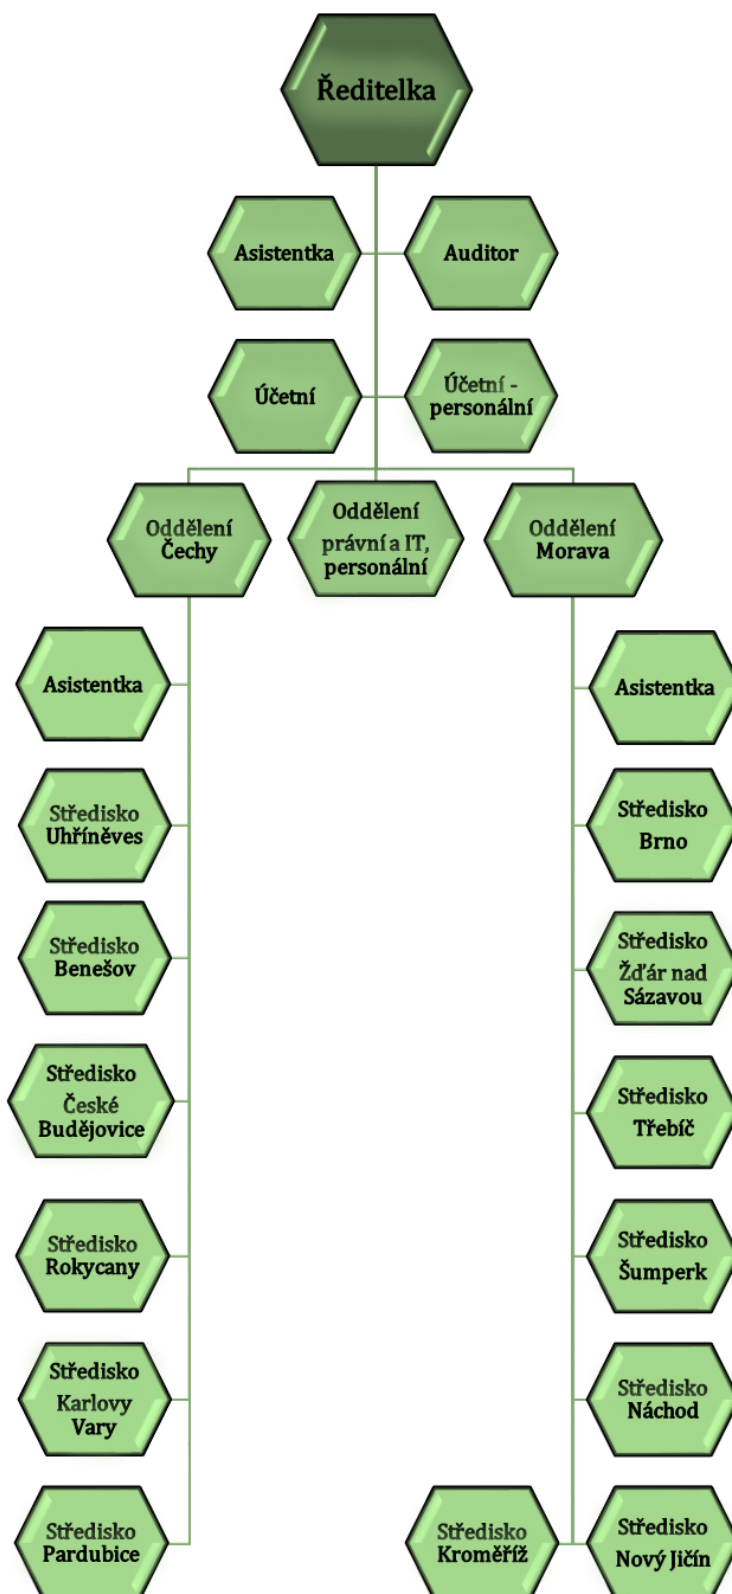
Ředitelka

Asistentka

Auditor

Účetní

Účetní - personální

Oddělení Čechy

Oddělení právní a IT, personální

Oddělení Morava

Asistentka

Středisko Uhříněves

Středisko Benešov

Středisko České Budějovice

Středisko Rokycany

Středisko Karlovy Vary

Středisko Pardubice

Asistentka

Středisko Brno

Středisko Žďár nad Sázavou

Středisko Třebíč

Středisko Šumperk

Středisko Náchod

Středisko Kroměříž

Středisko Nový Jičín